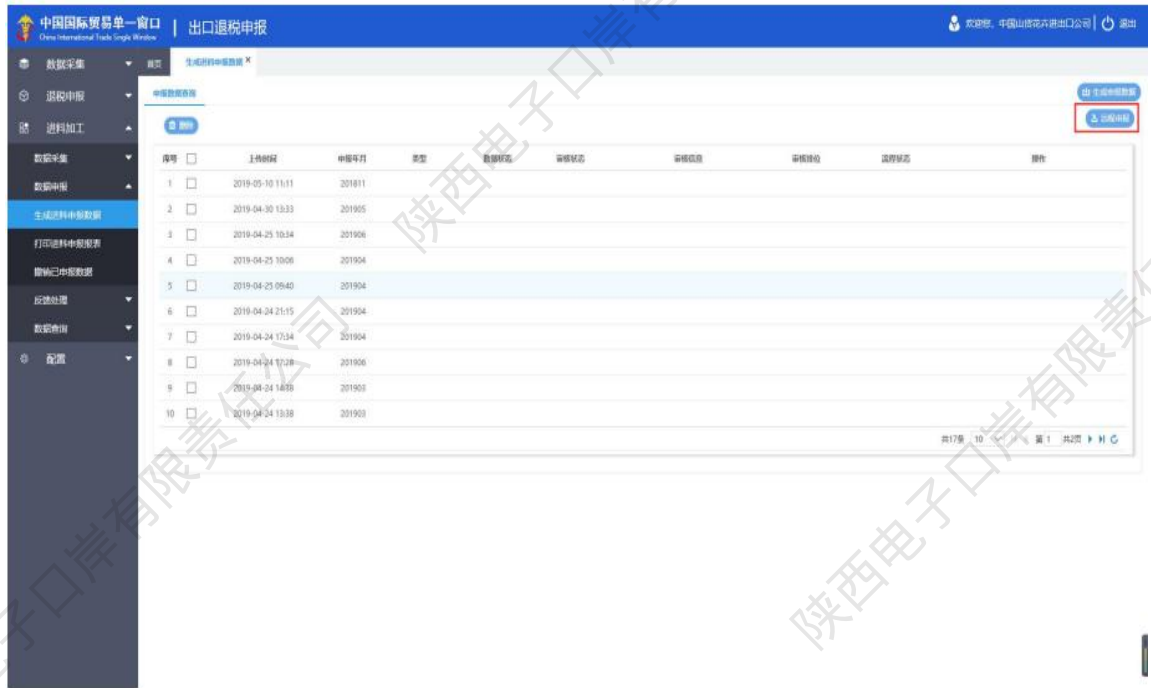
中国国际贸易单一窗口 China International Trade Single Window | 出口退税申报

欢迎您，中国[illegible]进出口公司 | 退出

数据采集
退税申报
进料加工
数据采集
数据申报
生成进料申报数据
打印进料申报报表
撤销已申报数据
反馈处理
数据查询
配置

首页 生成进料申报数据 ×

申报数据查询

生成申报数据
远程申报

删除

| 序号 | | 上传时间 | 申报年月 | 类型 | 数据状态 | 审核状态 | 审核信息 | 审核批次 | 流程状态 | 操作 |
|---|---|---|---|---|---|---|---|---|---|---|
| 1 | ☐ | 2019-05-10 11:11 | 201811 | | | | | | | |
| 2 | ☐ | 2019-04-30 13:33 | 201905 | | | | | | | |
| 3 | ☐ | 2019-04-25 10:34 | 201906 | | | | | | | |
| 4 | ☐ | 2019-04-25 10:06 | 201904 | | | | | | | |
| 5 | ☐ | 2019-04-25 09:40 | 201904 | | | | | | | |
| 6 | ☐ | 2019-04-24 21:15 | 201904 | | | | | | | |
| 7 | ☐ | 2019-04-24 17:34 | 201904 | | | | | | | |
| 8 | ☐ | 2019-04-24 17:28 | 201906 | | | | | | | |
| 9 | ☐ | 2019-04-24 14:18 | 201903 | | | | | | | |
| 10 | ☐ | 2019-04-24 13:38 | 201903 | | | | | | | |

共17条 10 第 1 共2页

陕西电子口岸有限责任公司